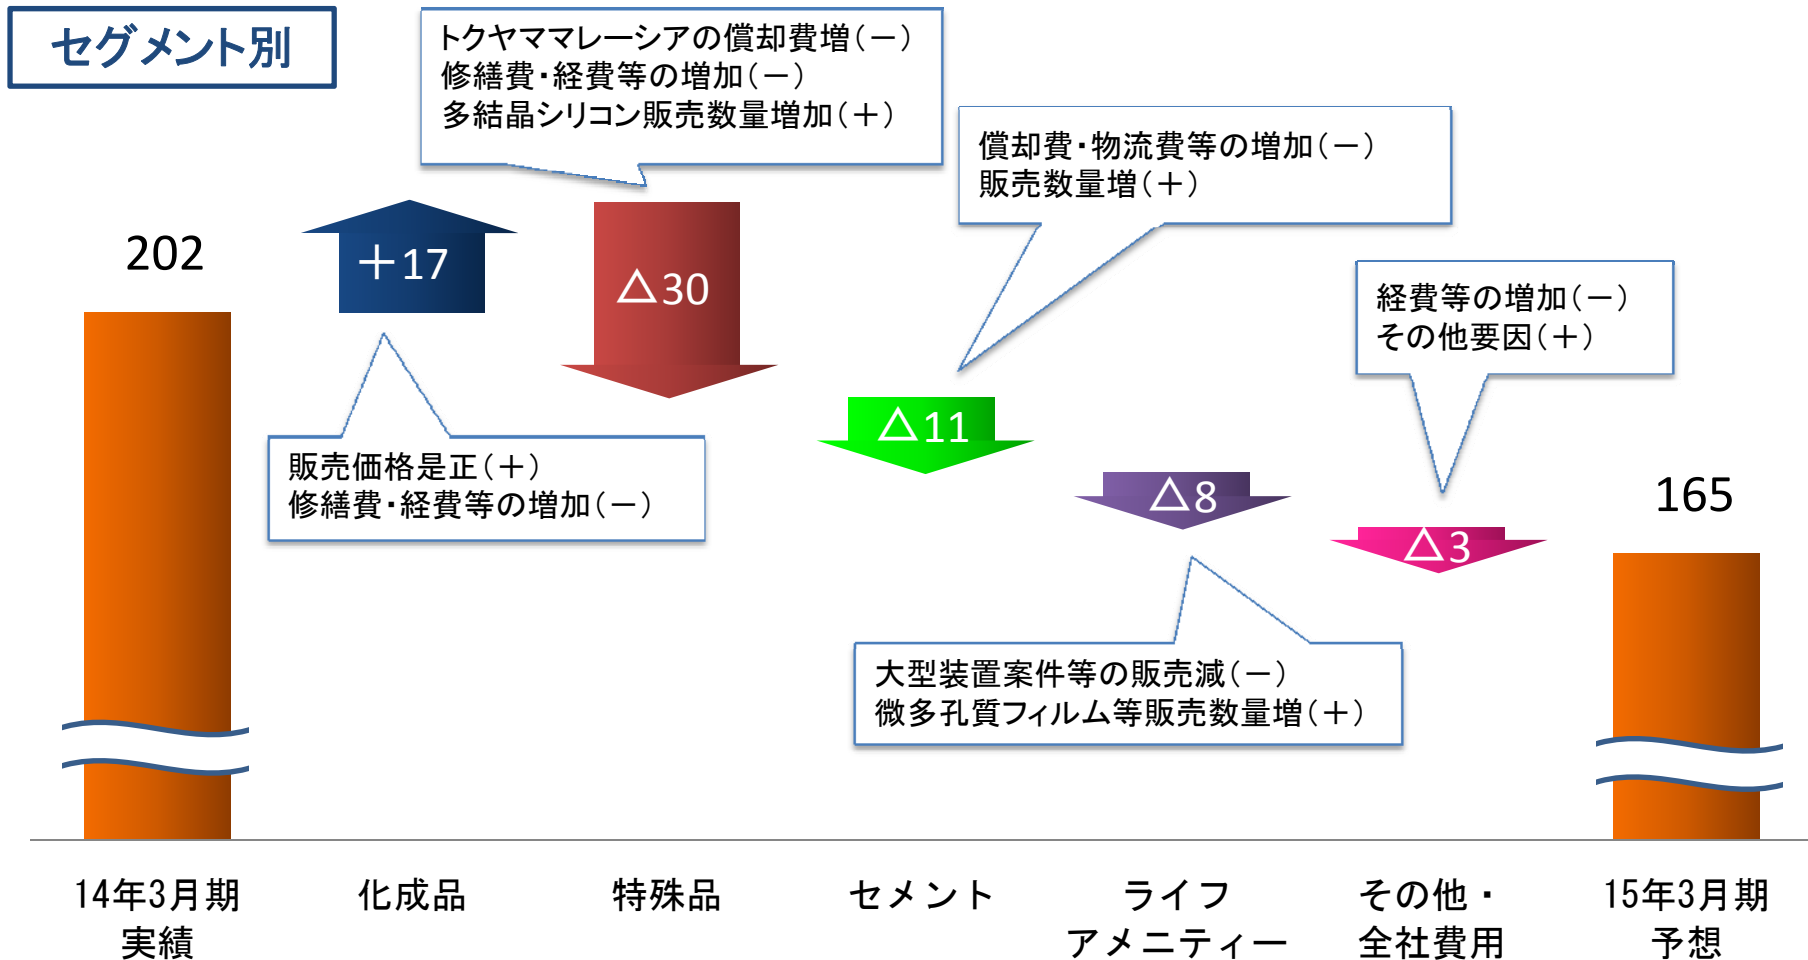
セグメント別

トクヤママレーシアの償却費増(－)
修繕費・経費等の増加(－)
多結晶シリコン販売数量増加(＋)

償却費・物流費等の増加(－)
販売数量増(＋)

202

＋17

△30

経費等の増加(－)
その他要因(＋)

△11

販売価格是正(＋)
修繕費・経費等の増加(－)

△8

165

△3

大型装置案件等の販売減(－)
微多孔質フィルム等販売数量増(＋)

14年3月期実績

化成品

特殊品

セメント

ライフアメニティー

その他・全社費用

15年3月期予想